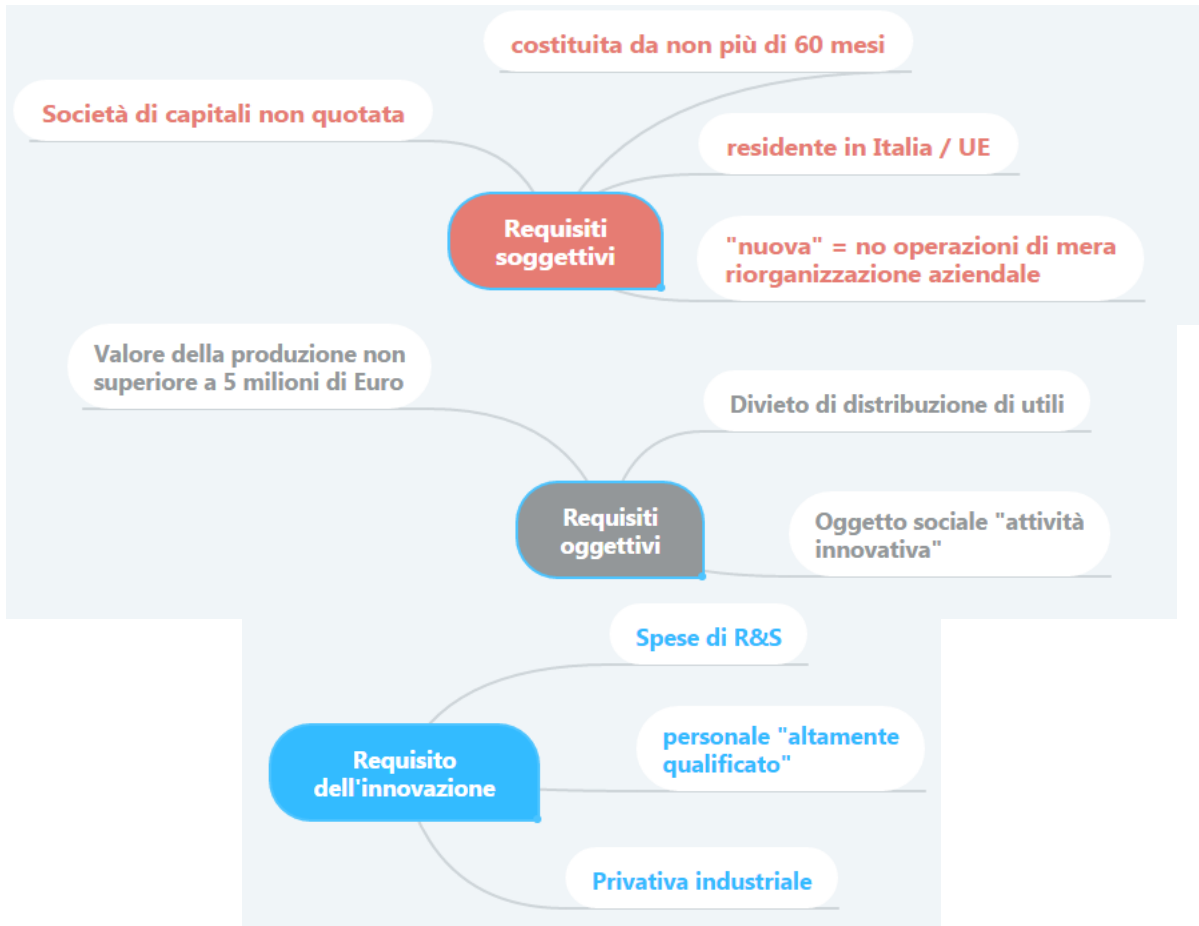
costituita da non più di 60 mesi

Società di capitali non quotata

residente in Italia / UE

Requisiti soggettivi

"nuova" = no operazioni di mera riorganizzazione aziendale

Valore della produzione non superiore a 5 milioni di Euro

Divieto di distribuzione di utili

Requisiti oggettivi

Oggetto sociale "attività innovativa"

Spese di R&S

personale "altamente qualificato"

Requisito dell'innovazione

Privativa industriale